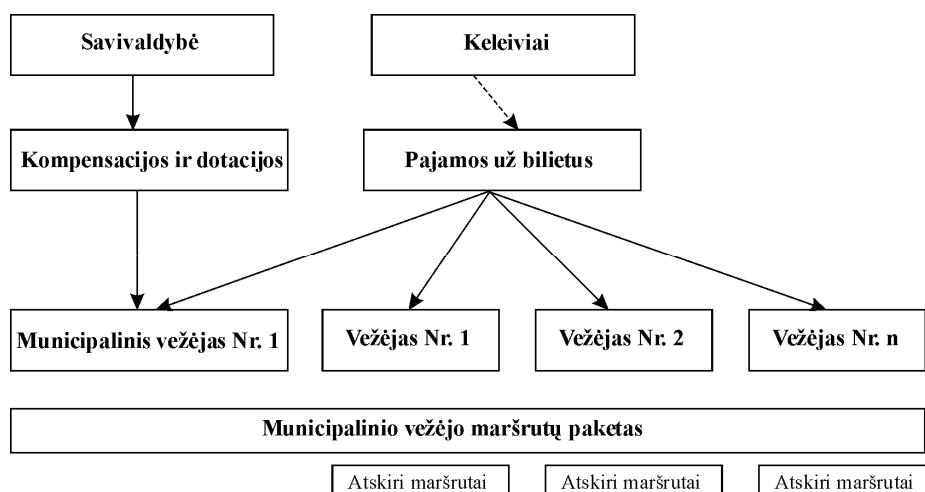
Savivaldybė

Keleiviai

Kompensacijos ir dotacijos

Pajamos už bilietus

Municipalinis vežėjas Nr. 1

Vežėjas Nr. 1

Vežėjas Nr. 2

Vežėjas Nr. n

Municipalinio vežėjo maršrutų paketas

Atskiri maršrutai

Atskiri maršrutai

Atskiri maršrutai